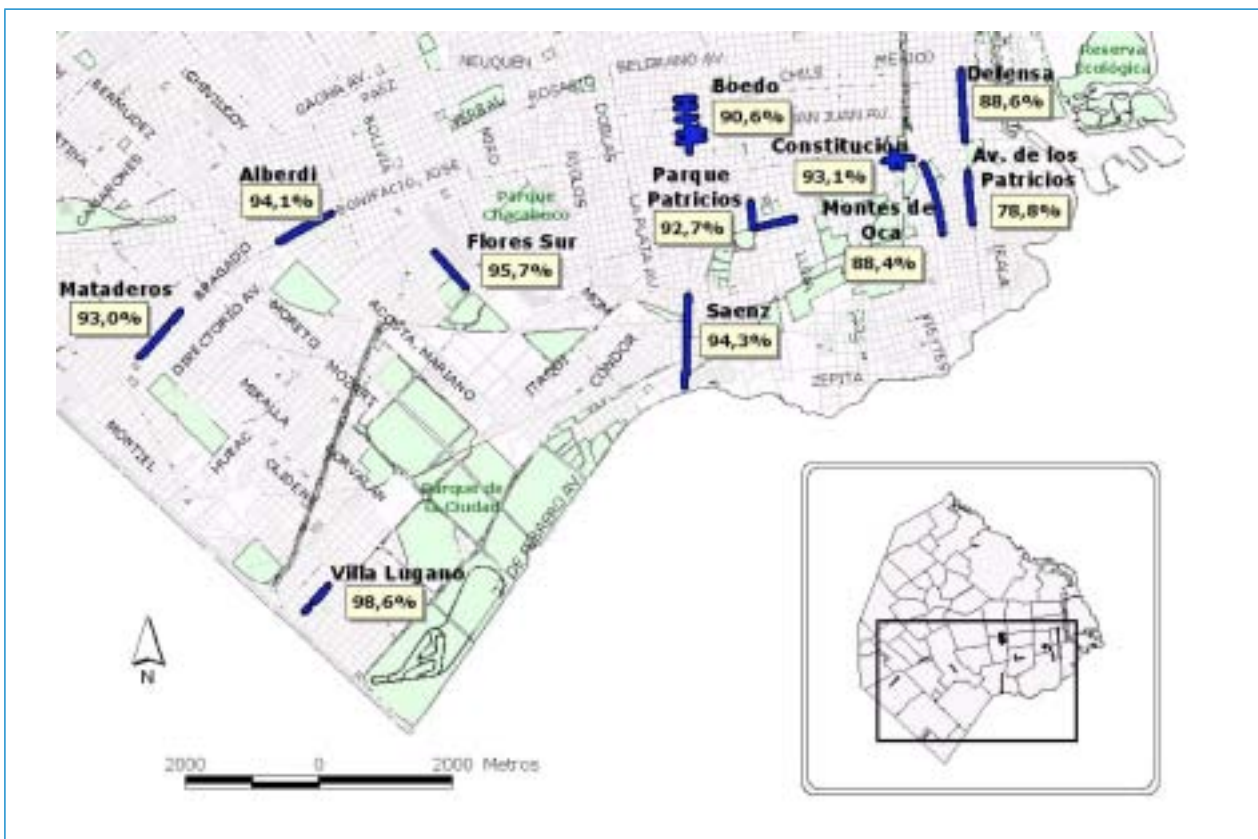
NEUQUEN
BELGRANO AV
CHILE
MEXICO
Defensa
88,6%
Reserva Ecológica
Boedo
90,6%
SAN JUAN AV
GAONA AV J.
PAEZ
YERBAL
ROSARIO
Constitución
93,1%
Av. de los Patricios
78,8%
Alberdi
94,1%
BONIFACIO, JOSE
Parque Chacabuco
Parque Patricios
92,7%
Montes de Oca
88,4%
Flores Sur
95,7%
LA PLATA AV
Mataderos
93,0%
BRAGADO
DIRECTORIO AV
MORETO
ACOSTA, MARIANO
Saenz
94,3%
ITAQUI
CONDOR
ZEPITA
MONTIEL
MURAC
OLIDEN
CORVALAN
Parque de la Ciudad
DE RIESTRO AV
Villa Lugano
98,6%
N
2000
0
2000 Metros